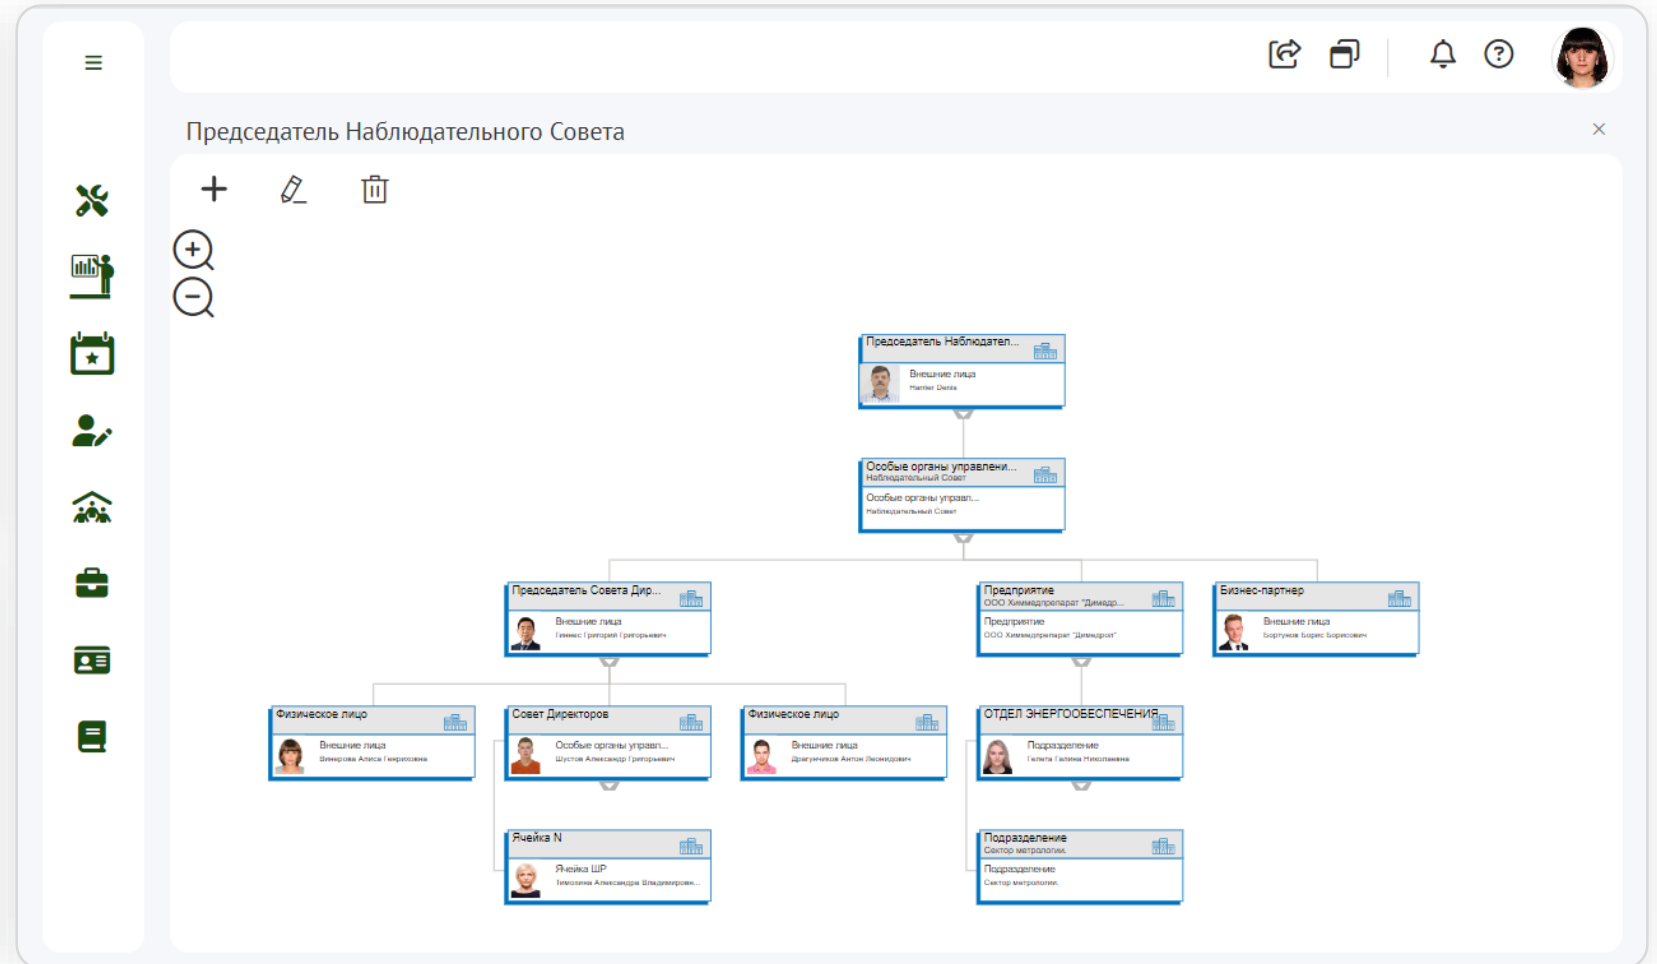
Председатель Наблюдательного Совета

×

Председатель Наблюдател...
Внешние лица
Hamler Denis

Особые органы управлени...
Наблюдательный Совет
Особые органы управл...
Наблюдательный Совет

Председатель Совета Дир...
Внешние лица
Гиннес Григорий Григорьевич

Предприятие
ООО Химмедпрепарат "Димедр...
Предприятие
ООО Химмедпрепарат "Димедрол"

Бизнес-партнер
Внешние лица
Бортунов Борис Борисович

Физическое лицо
Внешние лица
Винерова Алиса Генриховна

Совет Директоров
Особые органы управл...
Шустов Александр Григорьевич

Физическое лицо
Внешние лица
Драгунчиков Антон Леонидович

ОТДЕЛ ЭНЕРГООБЕСПЕЧЕНИЯ
Подразделение
Гелета Галина Николаевна

Ячейка N
Ячейка ШР
Тимохина Александра Владимиров...

Подразделение
Сектор метрологии.
Подразделение
Сектор метрологии.